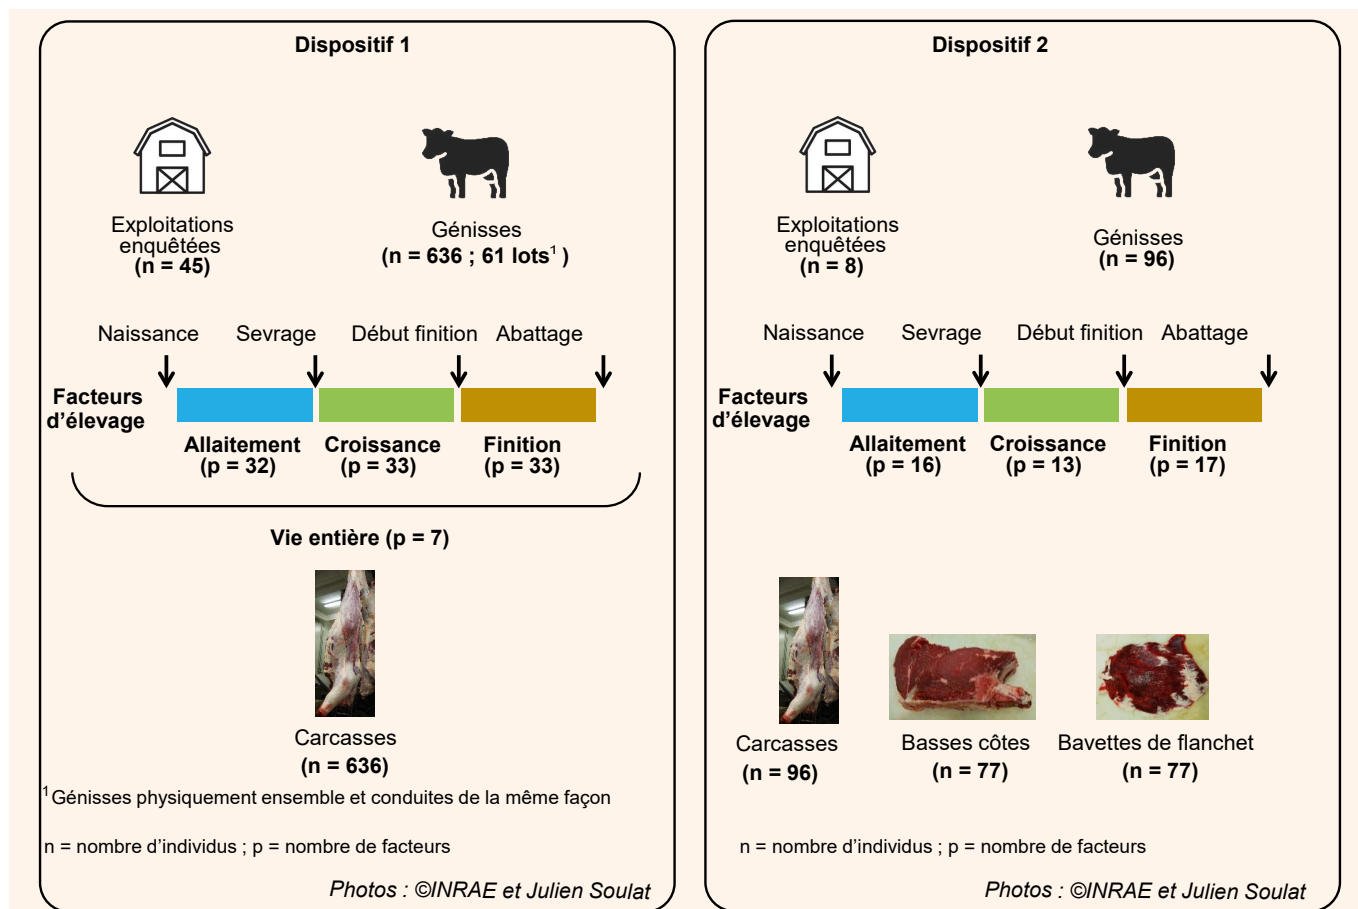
Dispositif 1

Exploitations enquêtées
(n = 45)

Génisses
(n = 636 ; 61 lots$^1$ )

Naissance Sevrage Début finition Abattage

Facteurs d'élevage

Allaitement
(p = 32)

Croissance
(p = 33)

Finition
(p = 33)

Vie entière (p = 7)

Carcasses
(n = 636)

$^1$Génisses physiquement ensemble et conduites de la même façon

n = nombre d'individus ; p = nombre de facteurs

Photos : ©INRAE et Julien Soulat

Dispositif 2

Exploitations enquêtées
(n = 8)

Génisses
(n = 96)

Naissance Sevrage Début finition Abattage

Facteurs d'élevage

Allaitement
(p = 16)

Croissance
(p = 13)

Finition
(p = 17)

Carcasses
(n = 96)

Basses côtes
(n = 77)

Bavettes de flanchet
(n = 77)

n = nombre d'individus ; p = nombre de facteurs

Photos : ©INRAE et Julien Soulat